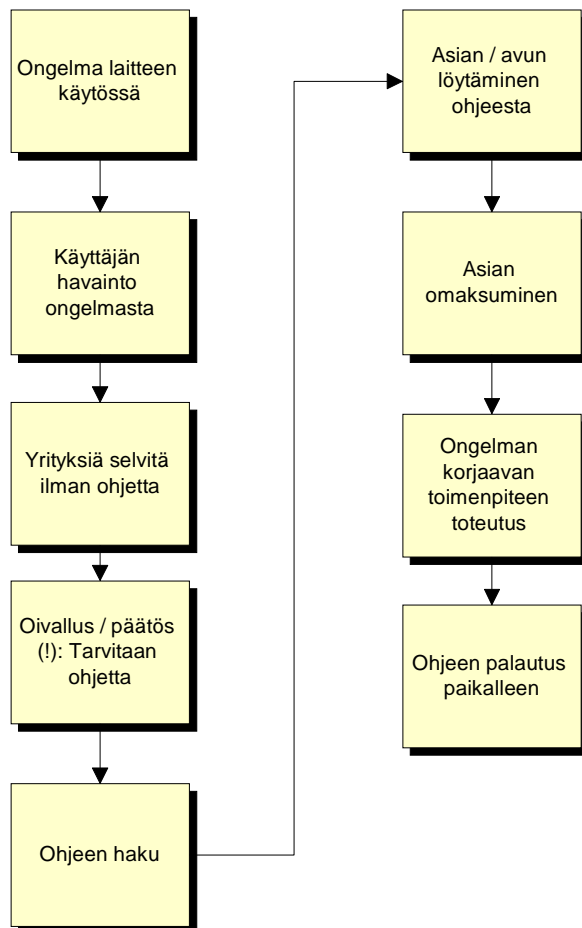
Ongelma laitteen käytössä

Käyttäjän havainto ongelmasta

Yrityksiä selvitä ilman ohjetta

Oivallus / päätös (!): Tarvitaan ohjetta

Ohjeen haku

Asian / avun löytäminen ohjeesta

Asian omaksuminen

Ongelman korjaavan toimenpiteen toteutus

Ohjeen palautus paikalleen